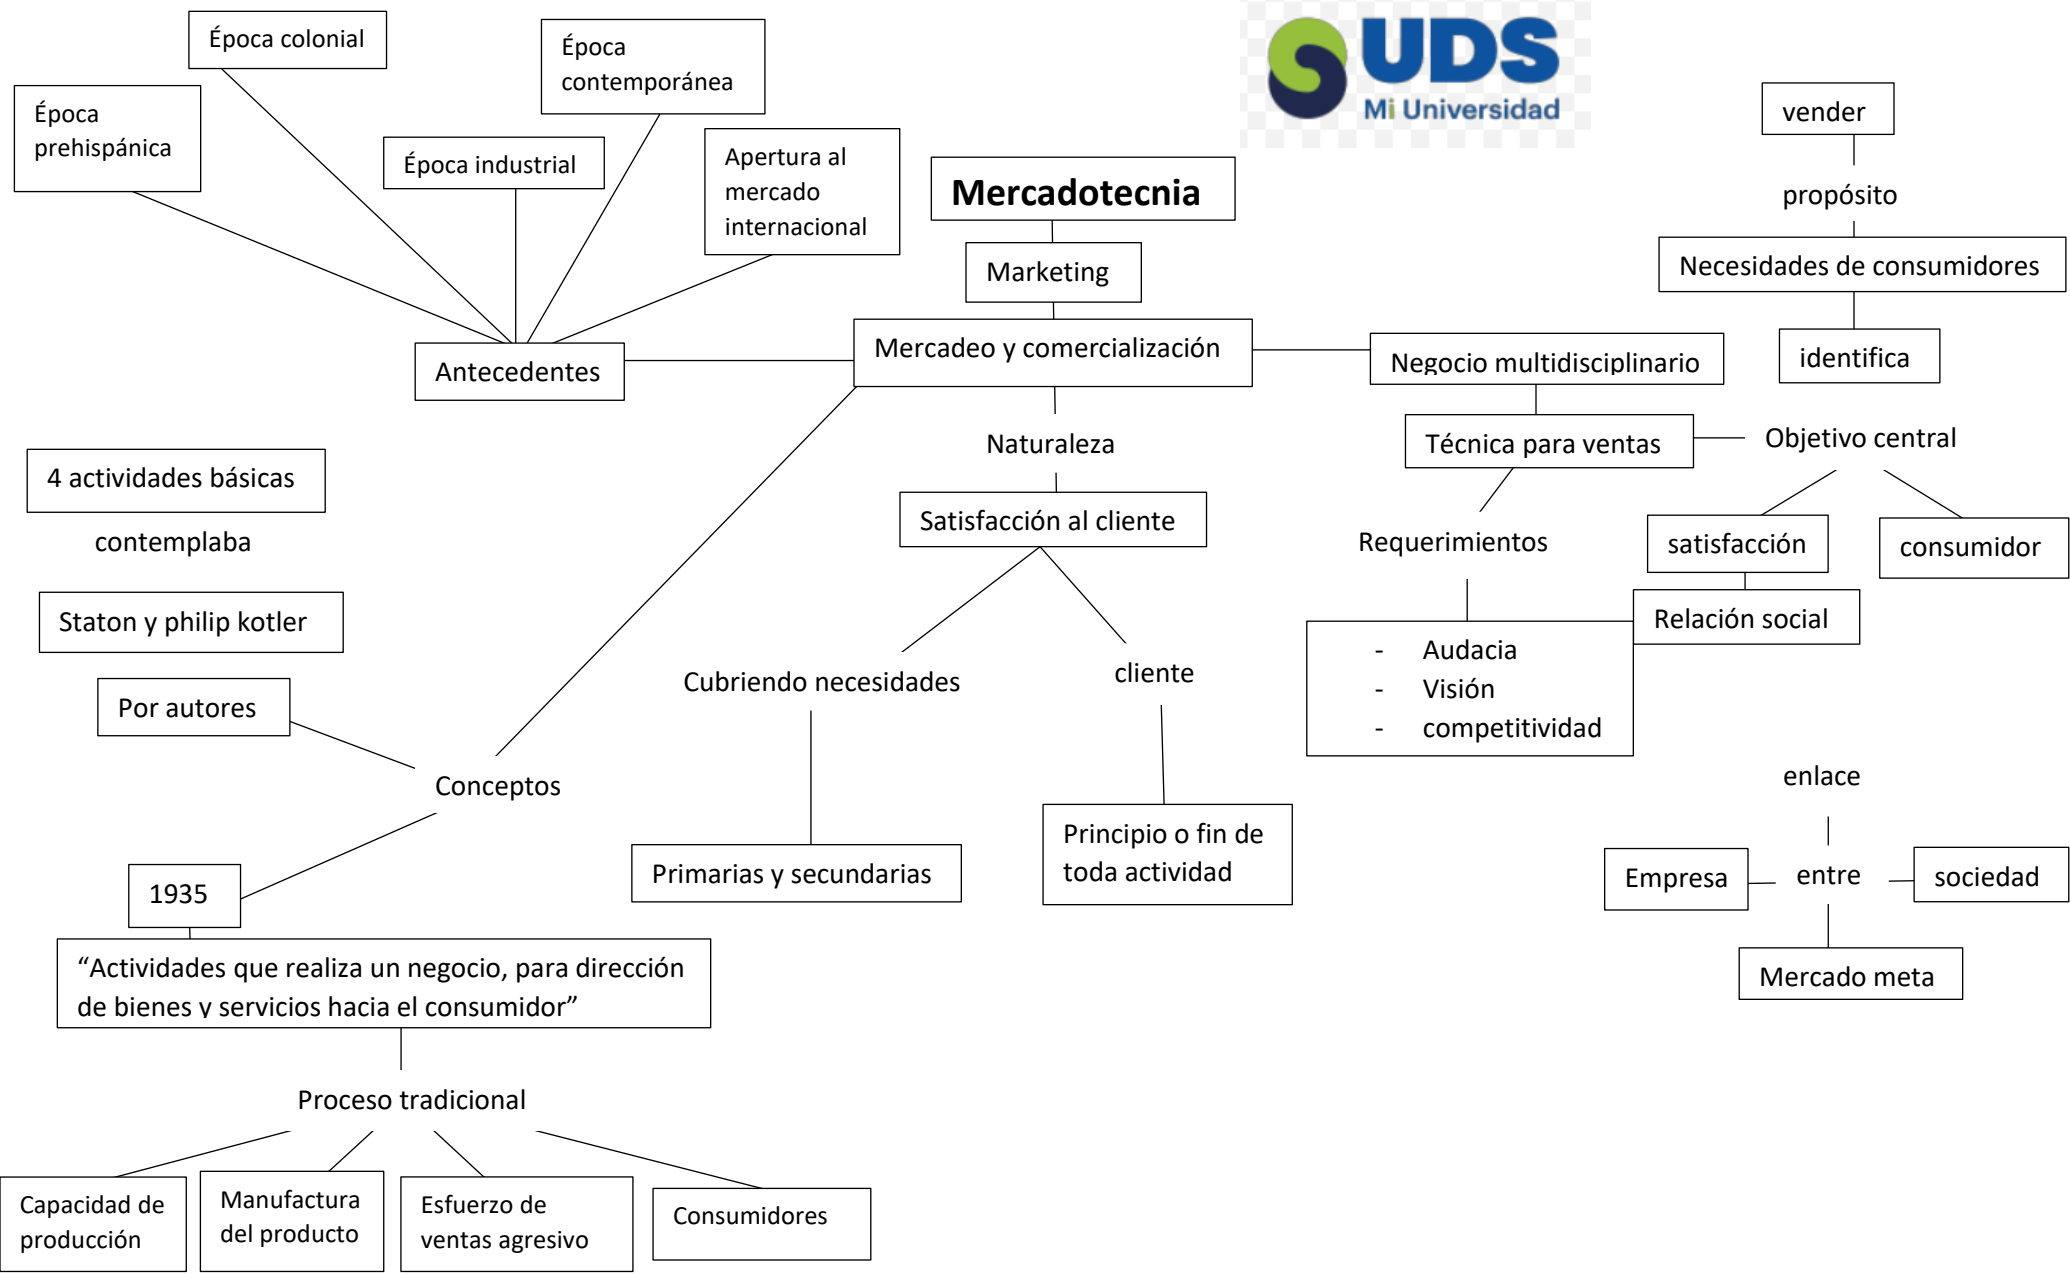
UDS
Mi Universidad

Mercadotecnia

Marketing

Mercadeo y comercialización

Época prehispánica

Época colonial

Época industrial

Época contemporánea

Apertura al mercado internacional

Antecedentes

Naturaleza

Satisfacción al cliente

Cubriendo necesidades

cliente

Primarias y secundarias

Principio o fin de toda actividad

4 actividades básicas

contemplaba

Staton y philip kotler

Por autores

Conceptos

1935

“Actividades que realiza un negocio, para dirección de bienes y servicios hacia el consumidor”

Proceso tradicional

Capacidad de producción

Manufactura del producto

Esfuerzo de ventas agresivo

Consumidores

vender

propósito

Necesidades de consumidores

identifica

Negocio multidisciplinario

Técnica para ventas

Objetivo central

satisfacción

consumidor

Requerimientos

Relación social

- Audacia
- Visión
- competitividad

enlace

Empresa

entre

sociedad

Mercado meta